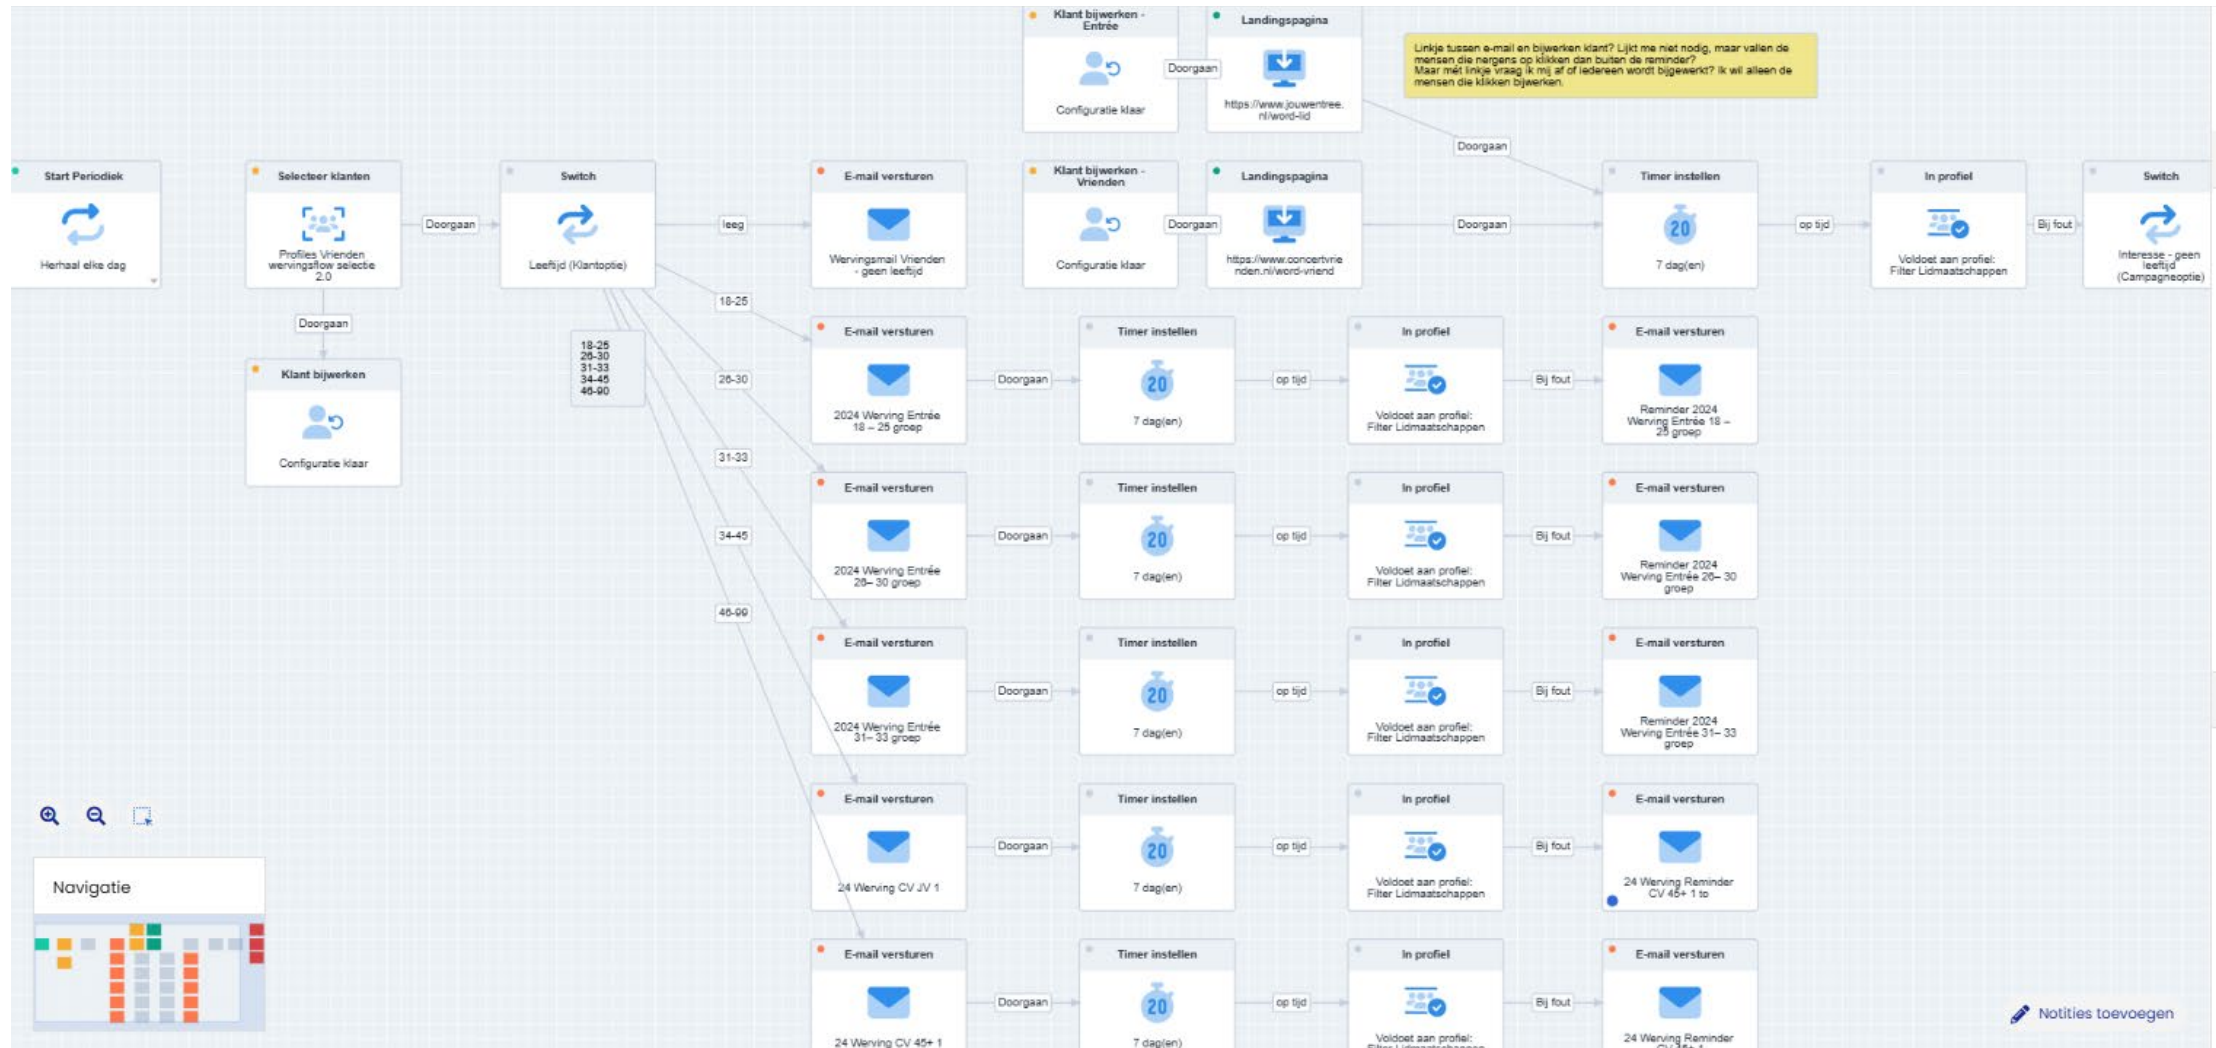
Klant bijwerken - Entrée

Configuratie klaar

Doorgaan

Landingspagina

https://www.jouwentree.nl/word-lid

Linkje tussen e-mail en bijwerken klant? Lijkt me niet nodig, maar vallen de mensen die nergens op klikken dan buiten de reminder?
Maar met linkje vraag ik mij af of iedereen wordt bijgewerkt? Ik wil alleen de mensen die klikken bijwerken.

Doorgaan

Start Periodiek

Herhaal elke dag

Selecteer klanten

Profiles Vrienden wervingsflow selectie 2.0

Doorgaan

Switch

Leeftijd (Klantoptie)

leeg

E-mail versturen

Wervingsmail Vrienden - geen leeftijd

Klant bijwerken - Vrienden

Configuratie klaar

Doorgaan

Landingspagina

https://www.concertvrienden.nl/word-vriend

Doorgaan

Timer instellen

20

7 dag(en)

op tijd

In profiel

Voldoet aan profiel: Filter Lidmaatschappen

Bij fout

Switch

Interesse - geen leeftijd (Campagneoptie)

Doorgaan

Klant bijwerken

Configuratie klaar

18-25
26-30
31-33
34-45
46-90

18-25

26-30

31-33

34-45

46-99

E-mail versturen

2024 Werving Entrée 18 – 25 groep

Doorgaan

Timer instellen

20

7 dag(en)

op tijd

In profiel

Voldoet aan profiel: Filter Lidmaatschappen

Bij fout

E-mail versturen

Reminder 2024 Werving Entrée 18 – 25 groep

E-mail versturen

2024 Werving Entrée 26– 30 groep

Doorgaan

Timer instellen

20

7 dag(en)

op tijd

In profiel

Voldoet aan profiel: Filter Lidmaatschappen

Bij fout

E-mail versturen

Reminder 2024 Werving Entrée 26– 30 groep

E-mail versturen

2024 Werving Entrée 31– 33 groep

Doorgaan

Timer instellen

20

7 dag(en)

op tijd

In profiel

Voldoet aan profiel: Filter Lidmaatschappen

Bij fout

E-mail versturen

Reminder 2024 Werving Entrée 31– 33 groep

E-mail versturen

24 Werving CV JV 1

Doorgaan

Timer instellen

20

7 dag(en)

op tijd

In profiel

Voldoet aan profiel: Filter Lidmaatschappen

Bij fout

E-mail versturen

24 Werving Reminder CV 45+ 1 to

Navigatie

E-mail versturen

24 Werving CV 45+ 1

Doorgaan

Timer instellen

20

7 dag(en)

op tijd

In profiel

Voldoet aan profiel: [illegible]

Bij fout

E-mail versturen

24 Werving Reminder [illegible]

Notities toevoegen